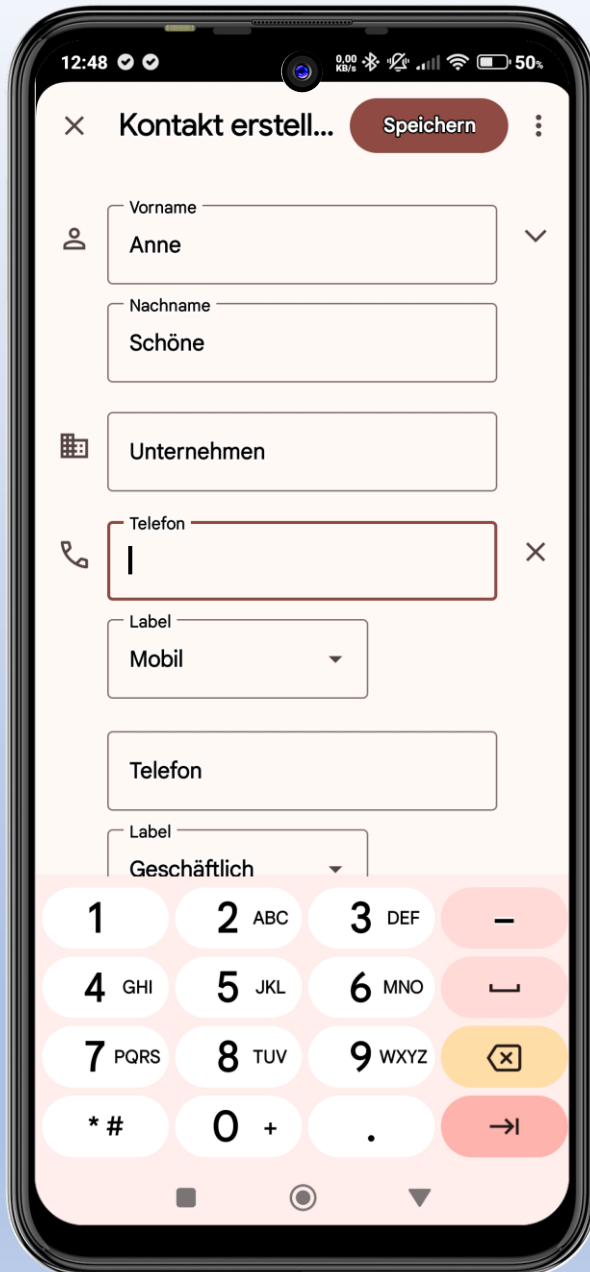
12:48

0,00 KB/s

50%

Kontakt erstell...

Speichern

Vorname
Anne

Nachname
Schöne

Unternehmen

Telefon

Label
Mobil

Telefon

Label
Geschäftlich

1
2 ABC
3 DEF
–
4 GHI
5 JKL
6 MNO
7 PQRS
8 TUV
9 WXYZ
* #
0 +
.